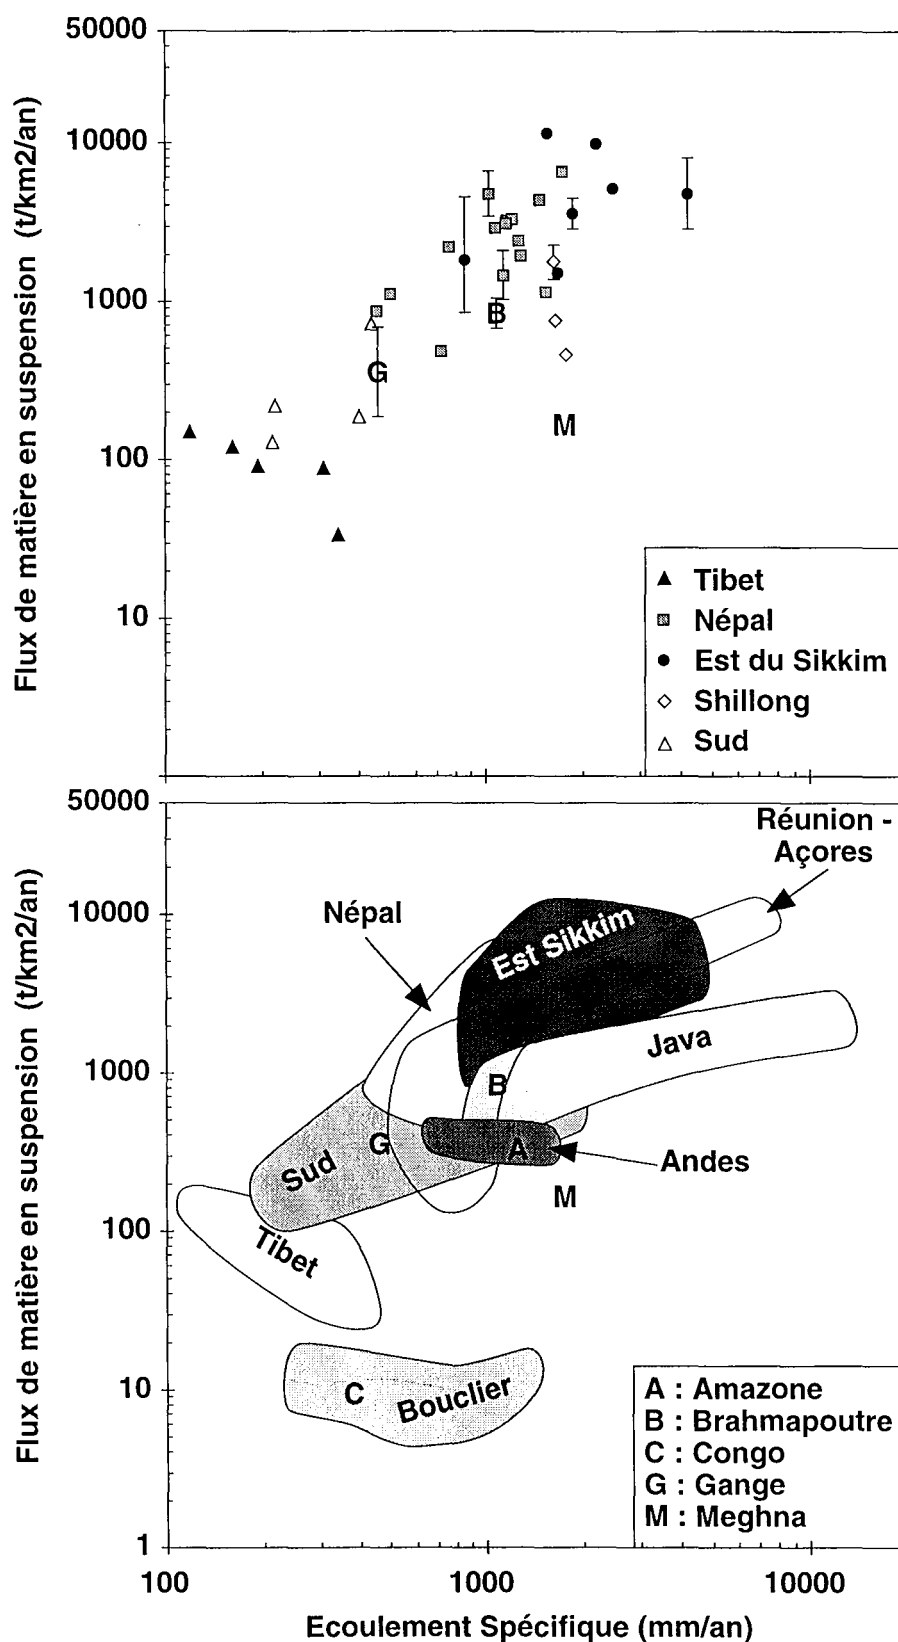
50000

10000

1000

100

10

Flux de matière en suspension (t/km2/an)

G

B

M

Tibet
Népal
Est du Sikkim
Shillong
Sud

50000

10000

1000

100

10

1

Flux de matière en suspension (t/km2/an)

Réunion - Açores

Népal

Est Sikkim

Java

B

Sud

G

A

Andes

M

Tibet

C

Bouclier

A : Amazone
B : Brahmapoutre
C : Congo
G : Gange
M : Meghna

100

1000

10000

Ecoulement Spécifique (mm/an)